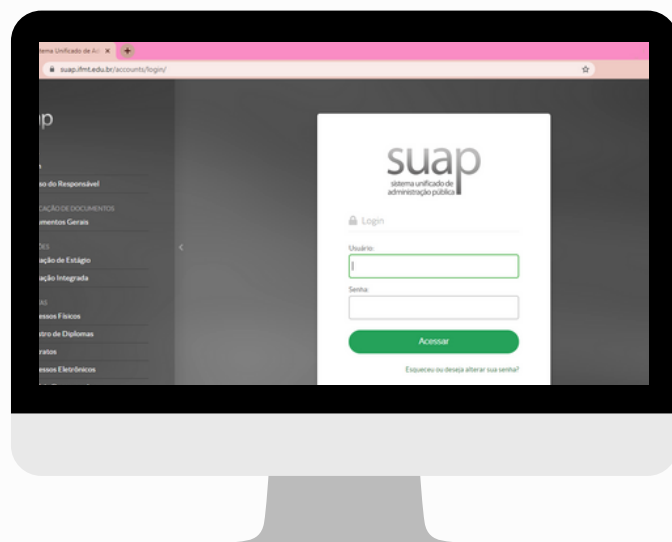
stema Unificado de Ad ×
suap.ifmt.edu.br/accounts/login/

ıp

o do Responsável

CAÇÃO DE DOCUMENTOS
umentos Gerais

ES
ação de Estágio
ação Integrada

S
essos Físicos
stro de Diplomas
ratos
essos Eletrônicos

suap
sistema unificado de administração pública

Login

Usuário:

Senha:

Acessar

Esqueceu ou deseja alterar sua senha?